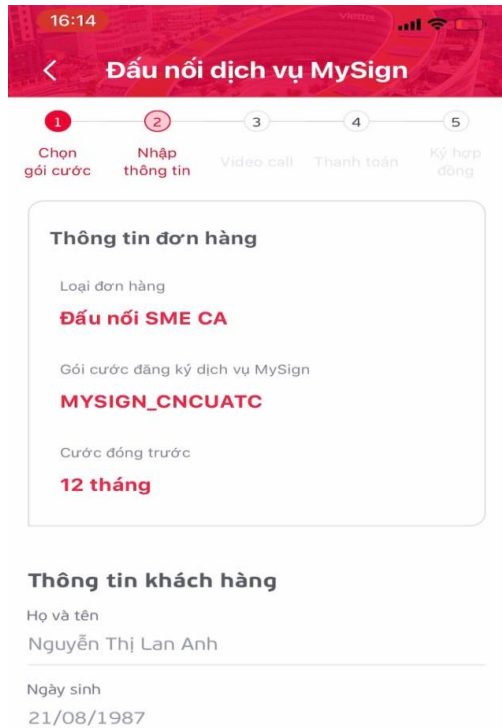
16:14

Đấu nối dịch vụ MySign

1 Chọn gói cước
2 Nhập thông tin
3 Video call
4 Thanh toán
5 Ký hợp đồng

Thông tin đơn hàng

Loại đơn hàng
Đấu nối SME CA

Gói cước đăng ký dịch vụ MySign
MYSIGN_CNCUATC

Cước đóng trước
12 tháng

Thông tin khách hàng

Họ và tên
Nguyễn Thị Lan Anh

Ngày sinh
21/08/1987